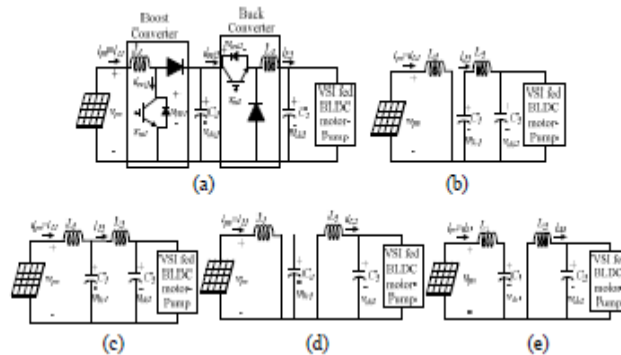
Boost Converter

Buck Converter

$i_{pv}=i_{L1}$

$L_1$

$v_{pv}$

$S_{w1}$

$v_{sw1}$

$v_{D1}$

$i_{dc1}$

$S_{w2}$

$v_{sw2}$

$C_1$

$v_{dc1}$

$L_2$

$i_{L2}$

$C_2$

$v_{dc2}$

VSI fed BLDC motor-Pump

(a)

$i_{pv}=i_{L1}$

$L_1$

$L_2$

$i_{L2}$

$v_{pv}$

$C_1$

$v_{dc1}$

$C_2$

$v_{dc2}$

VSI fed BLDC motor-Pump

(b)

$i_{pv}=i_{L1}$

$L_1$

$L_2$

$i_{L2}$

$v_{pv}$

$C_1$

$v_{dc1}$

$C_2$

$v_{dc2}$

VSI fed BLDC motor-Pump

(c)

$i_{pv}=i_{L1}$

$L_1$

$L_2$

$i_{L2}$

$C_1$

$v_{dc1}$

$C_2$

$v_{dc2}$

VSI fed BLDC motor-Pump

(d)

$i_{pv}=i_{L1}$

$L_1$

$L_2$

$i_{L2}$

$v_{pv}$

$C_1$

$v_{dc1}$

$C_2$

$v_{dc2}$

VSI fed BLDC motor-Pump

(e)